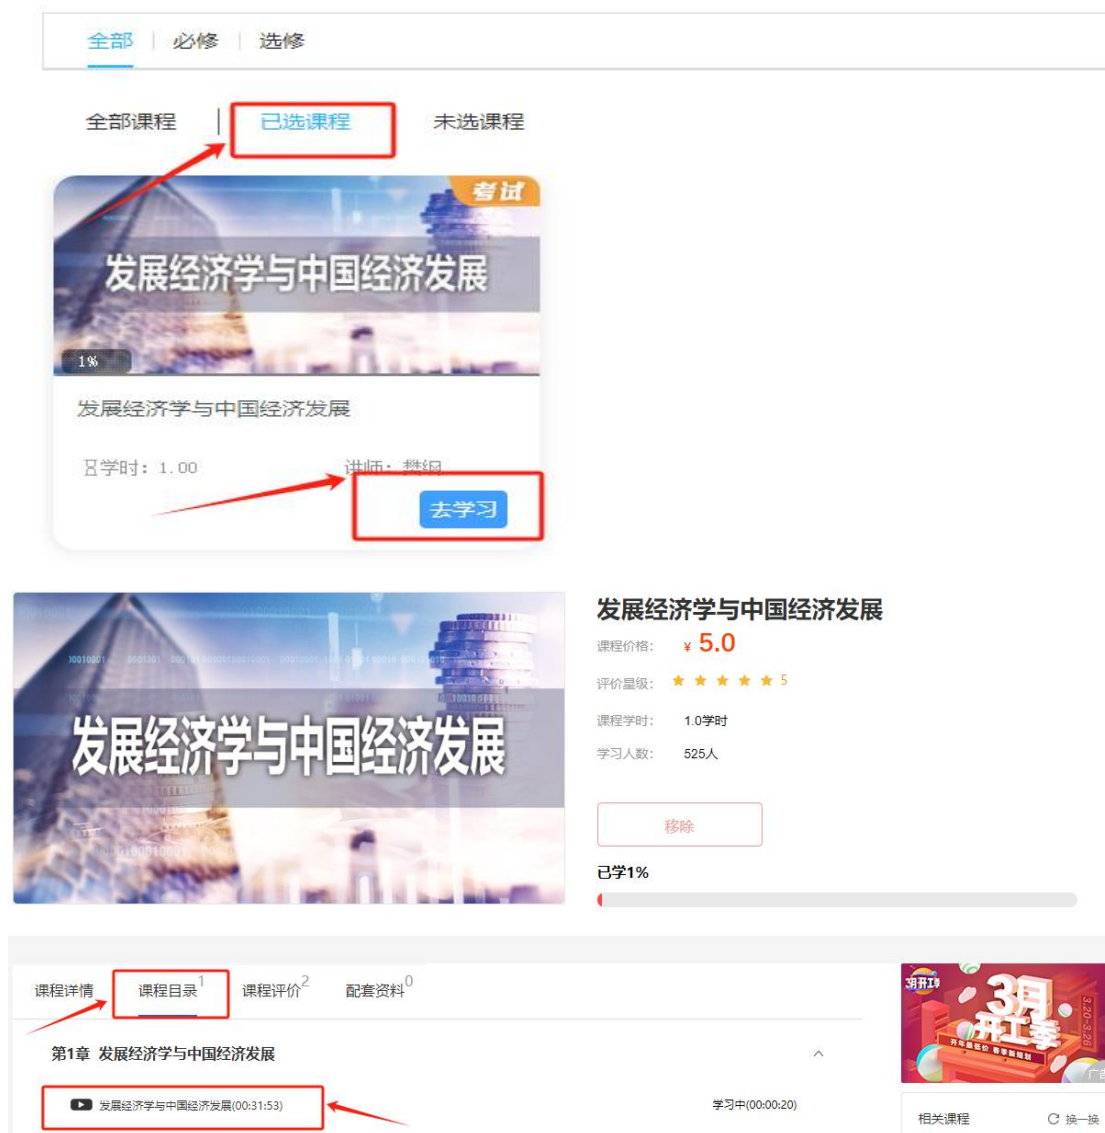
全部 | 必修 | 选修

全部课程 | 已选课程 未选课程

考试

发展经济学与中国经济发展

1%

发展经济学与中国经济发展

学时：1.00 讲师：樊纲

去学习

发展经济学与中国经济发展

发展经济学与中国经济发展

课程价格： ¥ 5.0

评价星级： ★★★★★ 5

课程学时： 1.0学时

学习人数： 525人

移除

已学1%

课程详情 课程目录$^1$ 课程评价$^2$ 配套资料$^0$

第1章 发展经济学与中国经济发展

发展经济学与中国经济发展(00:31:53)

学习中(00:00:20)

3月开工季

开年最低价 春季新规划

3.20-3.26

广告

相关课程 换一换